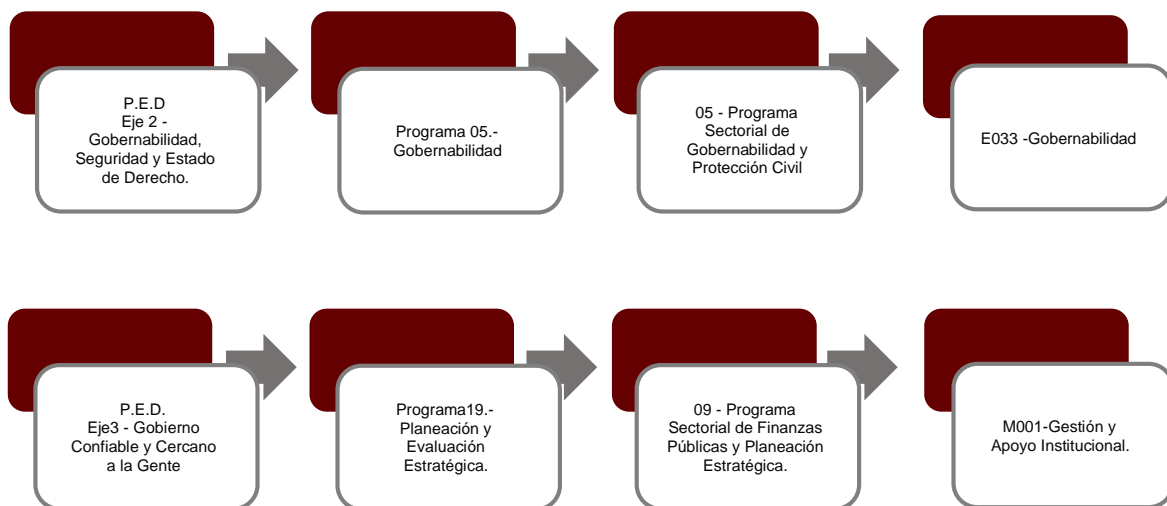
P.E.D
Eje 2 - Gobernabilidad, Seguridad y Estado de Derecho.

Programa 05.- Gobernabilidad

05 - Programa Sectorial de Gobernabilidad y Protección Civil

E033 -Gobernabilidad

P.E.D.
Eje3 - Gobierno Confiable y Cercano a la Gente

Programa19.- Planeación y Evaluación Estratégica.

09 - Programa Sectorial de Finanzas Públicas y Planeación Estratégica.

M001-Gestión y Apoyo Institucional.